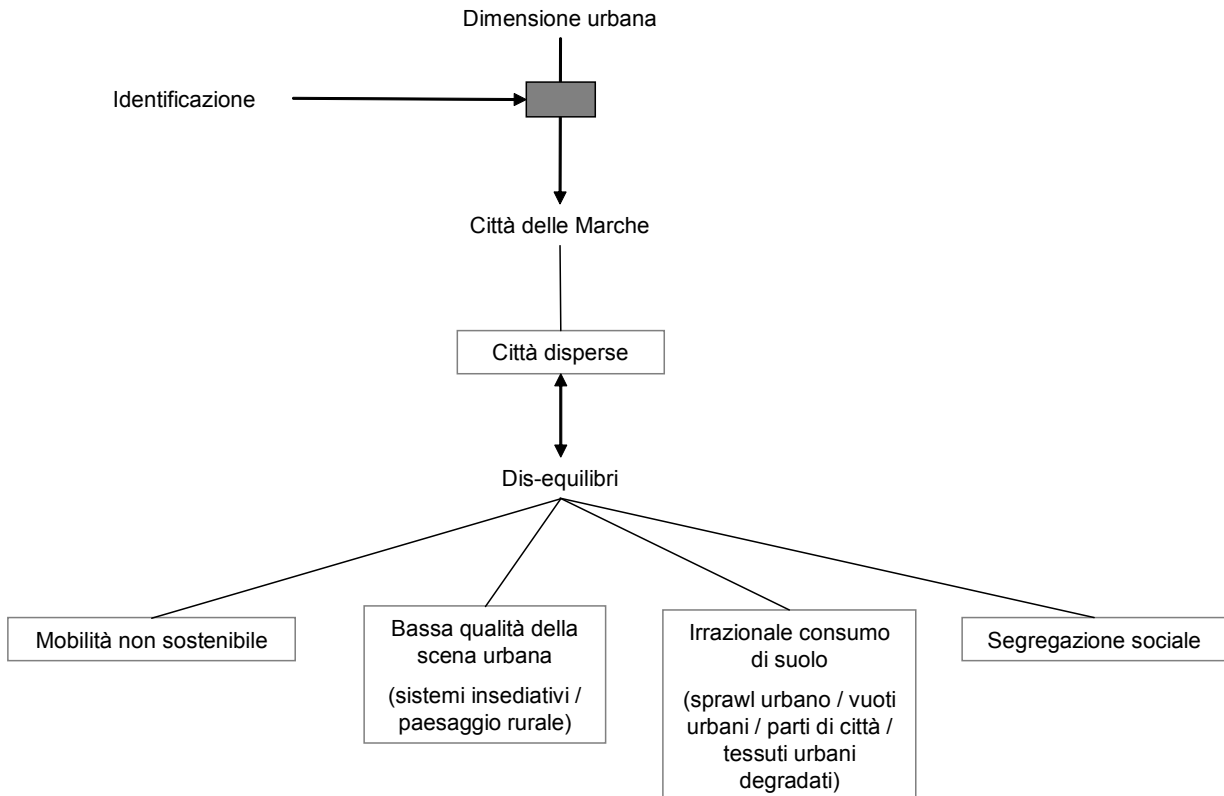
Dimensione urbana

Identificazione

Città delle Marche

Città disperse

Dis-equilibri

Mobilità non sostenibile

Bassa qualità della scena urbana

(sistemi insediativi / paesaggio rurale)

Irrazionale consumo di suolo

(sprawl urbano / vuoti urbani / parti di città / tessuti urbani degradati)

Segregazione sociale